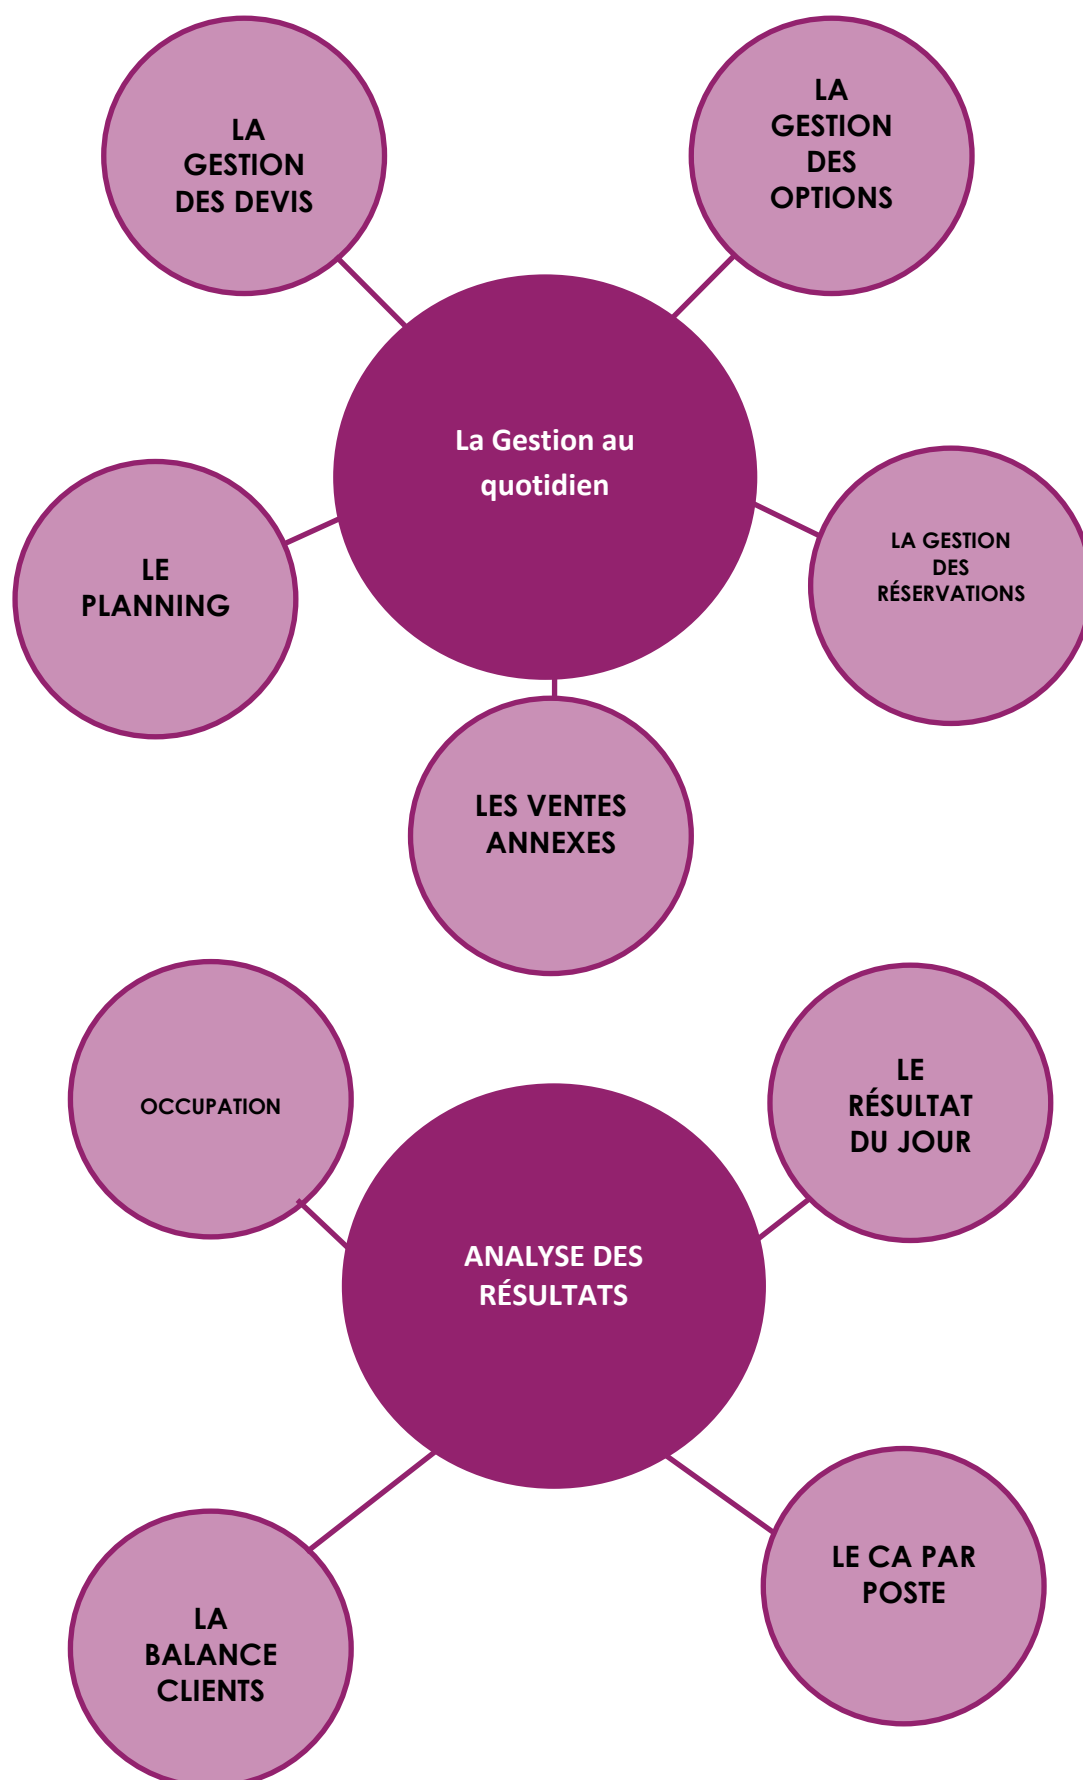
LA GESTION DES DEVIS

LA GESTION DES OPTIONS

La Gestion au quotidien

LE PLANNING

LA GESTION DES RÉSERVATIONS

LES VENTES ANNEXES

OCCUPATION

LE RÉSULTAT DU JOUR

ANALYSE DES RÉSULTATS

LA BALANCE CLIENTS

LE CA PAR POSTE